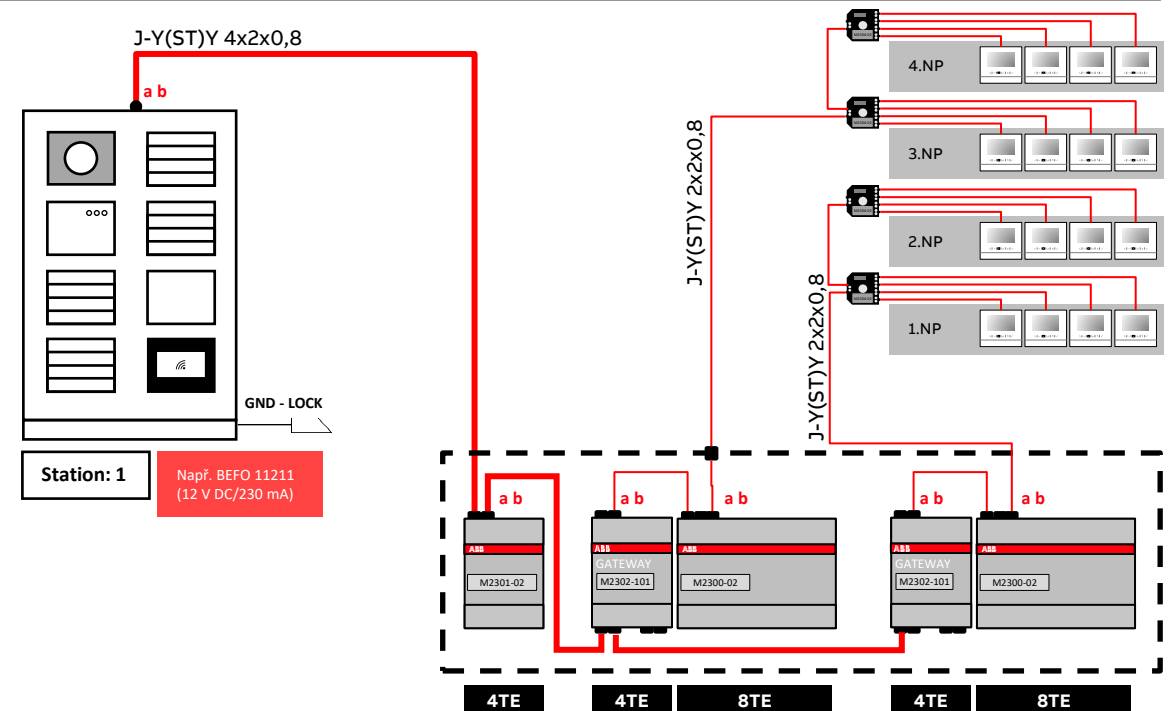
J-Y(ST)Y 4x2x0,8

a b

GND - LOCK

Station: 1

Např. BEFO 11211
(12 V DC/230 mA)

4.NP

3.NP

2.NP

1.NP

J-Y(ST)Y 2x2x0,8

J-Y(ST)Y 2x2x0,8

a b

a b

a b

a b

a b

ABB
M2301-02

ABB
GATEWAY
M2302-101

ABB
M2300-02

ABB
GATEWAY
M2302-101

ABB
M2300-02

4TE

4TE

8TE

4TE

8TE